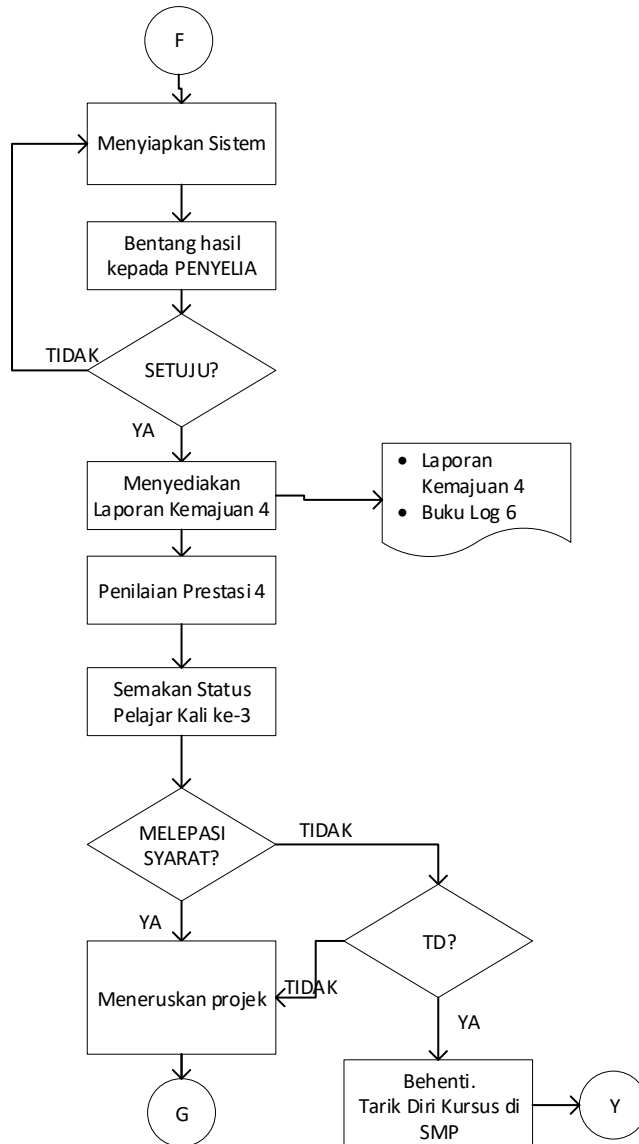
F

Menyiapkan Sistem

Bentang hasil kepada PENYELIA

TIDAK

SETUJU?

YA

Menyediakan Laporan Kemajuan 4

- Laporan Kemajuan 4
- Buku Log 6

Penilaian Prestasi 4

Semakan Status Pelajar Kali ke-3

MELEPASI SYARAT?

TIDAK

YA

TD?

TIDAK

Meneruskan projek

YA

G

Behenti. Tarik Diri Kursus di SMP

Y